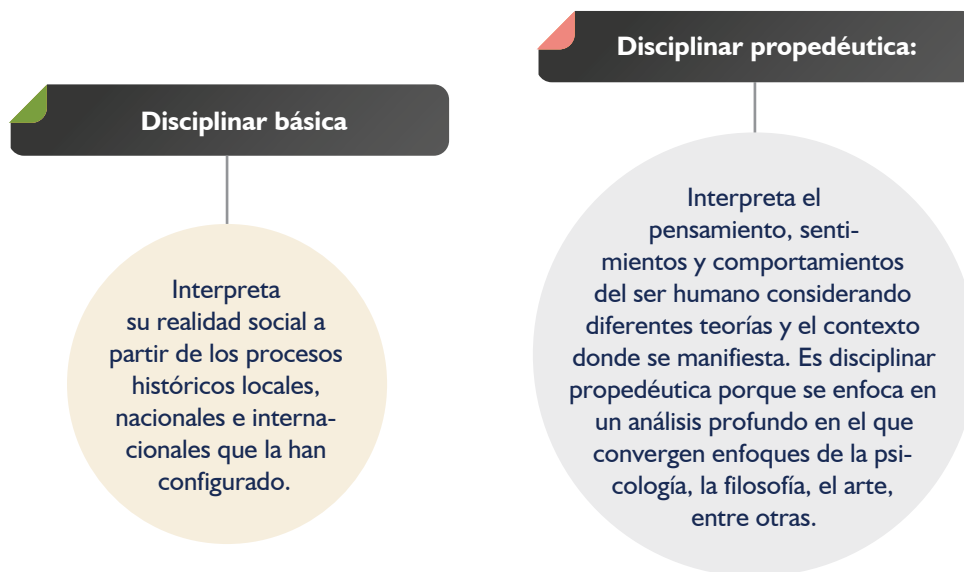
Disciplinar propedéutica:

Disciplinar básica

Interpreta su realidad social a partir de los procesos históricos locales, nacionales e internacionales que la han configurado.

Interpreta el pensamiento, sentimientos y comportamientos del ser humano considerando diferentes teorías y el contexto donde se manifiesta. Es disciplinar propedéutica porque se enfoca en un análisis profundo en el que convergen enfoques de la psicología, la filosofía, el arte, entre otras.